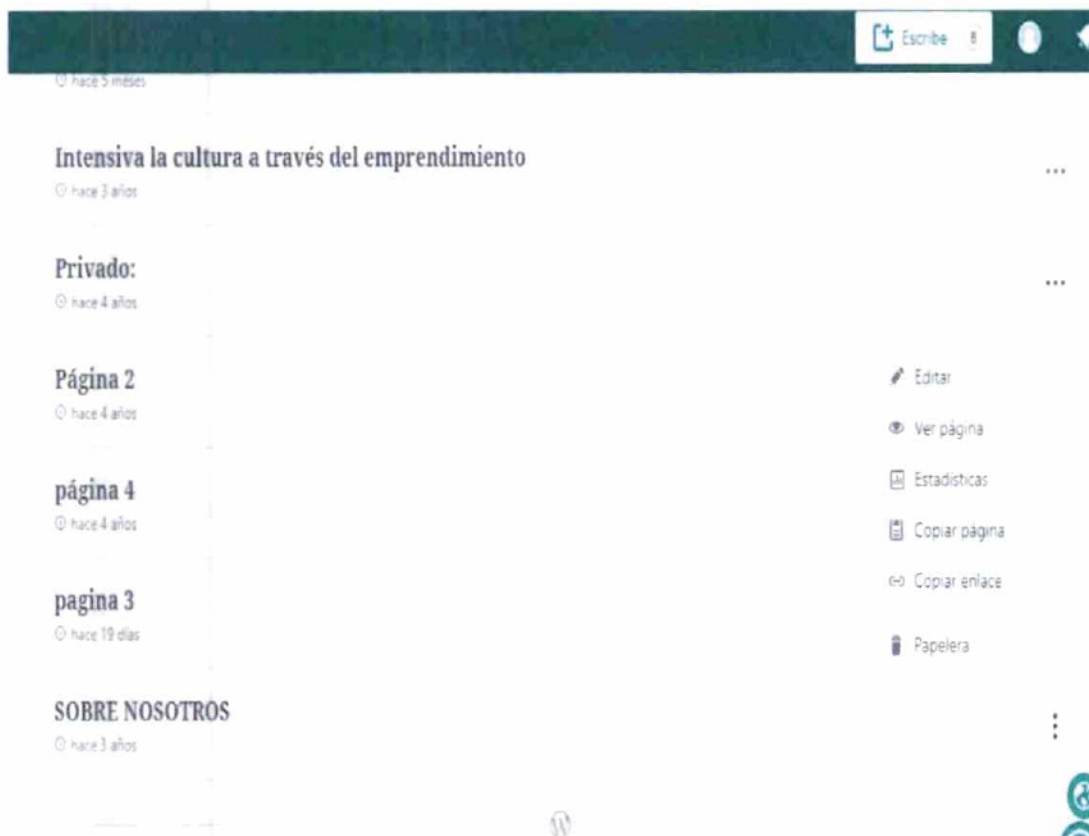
Escribe

hace 5 meses

Intensiva la cultura a través del emprendimiento
hace 3 años

Privado:
hace 4 años

Página 2
hace 4 años

página 4
hace 4 años

pagina 3
hace 19 días

SOBRE NOSOTROS
hace 3 años

Editar
Ver página
Estadísticas
Copiar página
Copiar enlace
Papelera